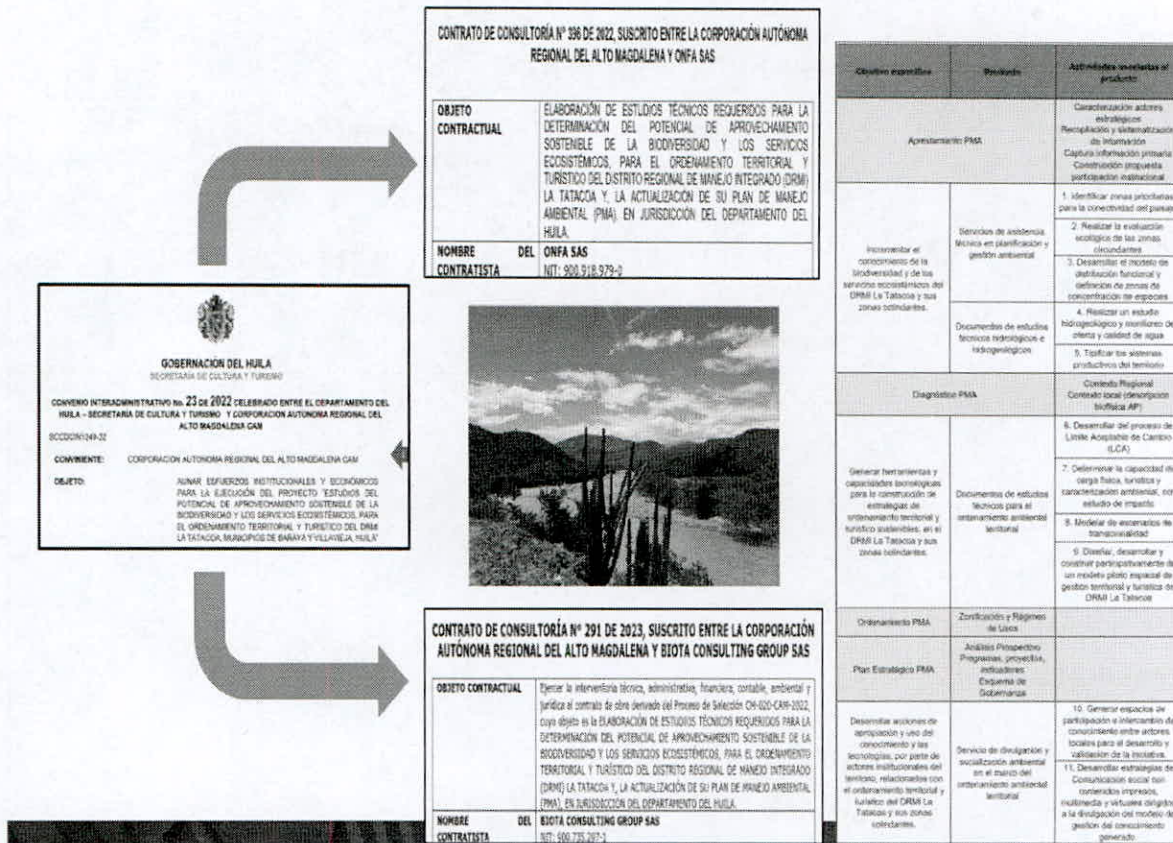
CONTRATO DE CONSULTORÍA Nº 196 DE 2022, SUSCRITO ENTRE LA CORPORACIÓN AUTÓNOMA REGIONAL DEL ALTO MAGDALENA Y ONFA SAS

| OBJETO CONTRACTUAL | ELABORACIÓN DE ESTUDIOS TÉCNICOS REQUERIDOS PARA LA DETERMINACIÓN DEL POTENCIAL DE APROVECHAMIENTO SOSTENIBLE DE LA BIODIVERSIDAD Y LOS SERVICIOS ECOSISTÉMICOS, PARA EL ORDENAMIENTO TERRITORIAL Y TURÍSTICO DEL DISTRITO REGIONAL DE MANEJO INTEGRADO (DRMI) LA TATACOA Y, LA ACTUALIZACIÓN DE SU PLAN DE MANEJO AMBIENTAL (PMA), EN JURISDICCIÓN DEL DEPARTAMENTO DEL HUILA. |
|---|---|
| NOMBRE DEL CONTRATISTA | ONFA SAS NIT: 900.918.979-0 |

GOBERNACIÓN DEL HUILA
SECRETARÍA DE CULTURA Y TURISMO

CONVENIO INTERADMINISTRATIVO No. 23 DE 2022 CELEBRADO ENTRE EL DEPARTAMENTO DEL HUILA - SECRETARIA DE CULTURA Y TURISMO Y CORPORACION AUTONOMA REGIONAL DEL ALTO MAGDALENA CAM

SCCDCIN1249-22

CONVINIENTE: CORPORACION AUTONOMA REGIONAL DEL ALTO MAGDALENA CAM

OBJETO: AUNAR ESFUERZOS INSTITUCIONALES Y ECONOMICOS PARA LA EJECUCIÓN DEL PROYECTO "ESTUDIOS DEL POTENCIAL DE APROVECHAMIENTO SOSTENIBLE DE LA BIODIVERSIDAD Y LOS SERVICIOS ECOSISTÉMICOS, PARA EL ORDENAMIENTO TERRITORIAL Y TURISTICO DEL DRMI LA TATACOA, MUNICIPIOS DE BARAYA Y VILLAVIEJA, HUILA"

CONTRATO DE CONSULTORÍA Nº 291 DE 2023, SUSCRITO ENTRE LA CORPORACIÓN AUTÓNOMA REGIONAL DEL ALTO MAGDALENA Y BIOTA CONSULTING GROUP SAS

| OBJETO CONTRACTUAL | Ejercer la interventoría técnica, administrativa, financiera, contable, ambiental y jurídica al contrato de obra derivado del Proceso de Selección CM-020-CAM-2022, cuyo objeto es la ELABORACIÓN DE ESTUDIOS TÉCNICOS REQUERIDOS PARA LA DETERMINACIÓN DEL POTENCIAL DE APROVECHAMIENTO SOSTENIBLE DE LA BIODIVERSIDAD Y LOS SERVICIOS ECOSISTÉMICOS, PARA EL ORDENAMIENTO TERRITORIAL Y TURÍSTICO DEL DISTRITO REGIONAL DE MANEJO INTEGRADO (DRMI) LA TATACOA Y, LA ACTUALIZACIÓN DE SU PLAN DE MANEJO AMBIENTAL (PMA), EN JURISDICCIÓN DEL DEPARTAMENTO DEL HUILA. |
|---|---|
| NOMBRE DEL CONTRATISTA | BIOTA CONSULTING GROUP SAS NIT: 900.735.287-1 |

| Objetivo específico | Producto | Actividades asociadas al producto |
|---|---|---|
| Aprestamiento PMA | | Caracterización actores estratégicos Recopilación y sistematización de información Captura información primaria Construcción propuesta participación institucional |
| Incrementar el conocimiento de la biodiversidad y de los servicios ecosistémicos del DRMI La Tatacoa y sus zonas colindantes. | Servicios de asistencia técnica en planificación y gestión ambiental | 1. Identificar zonas prioritarias para la conectividad del paisaje |
| | | 2. Realizar la evaluación ecológica de las zonas circundantes |
| | | 3. Desarrollar el modelo de distribución funcional y definición de zonas de concentración de especies |
| | Documentos de estudios técnicos hidrológicos e hidrogeológicos | 4. Realizar un estudio hidrogeológico y monitoreo de oferta y calidad de agua |
| | | 5. Tipificar los sistemas productivos del territorio |
| Diagnóstico PMA | | Contexto Regional Contexto local (descripción biofísica AP) |
| Generar herramientas y capacidades tecnológicas para la construcción de estrategias de ordenamiento territorial y turístico sostenibles, en el DRMI La Tatacoa y sus zonas colindantes. | Documentos de estudios técnicos para el ordenamiento ambiental territorial | 6. Desarrollar del proceso de Límite Aceptable de Cambio (LCA) |
| | | 7. Determinar la capacidad de carga física, turística y caracterización ambiental, con estudio de impacto |
| | | 8. Modelar de escenarios de transicionalidad |
| | | 9. Diseñar, desarrollar y construir participativamente de un modelo piloto espacial de gestión territorial y turística del DRMI La Tatacoa |
| Ordenamiento PMA | Zonificación y Régimen de Usos | |
| Plan Estratégico PMA | Análisis Prospectivo Programas, proyectos, indicadores Esquema de Gobernanza | |
| Desarrollar acciones de apropiación y uso del conocimiento y las tecnologías, por parte de actores institucionales del territorio, relacionados con el ordenamiento territorial y turístico del DRMI La Tatacoa y sus zonas colindantes. | Servicio de divulgación y socialización ambiental en el marco del ordenamiento ambiental territorial | 10. Generar espacios de participación e intercambio de conocimiento entre actores locales para el desarrollo y validación de la iniciativa. |
| | | 11. Desarrollo estrategias de Comunicación social con contenidos impresos, multimedia y virtuales dirigidos a la divulgación del modelo de gestión del conocimiento generado. |